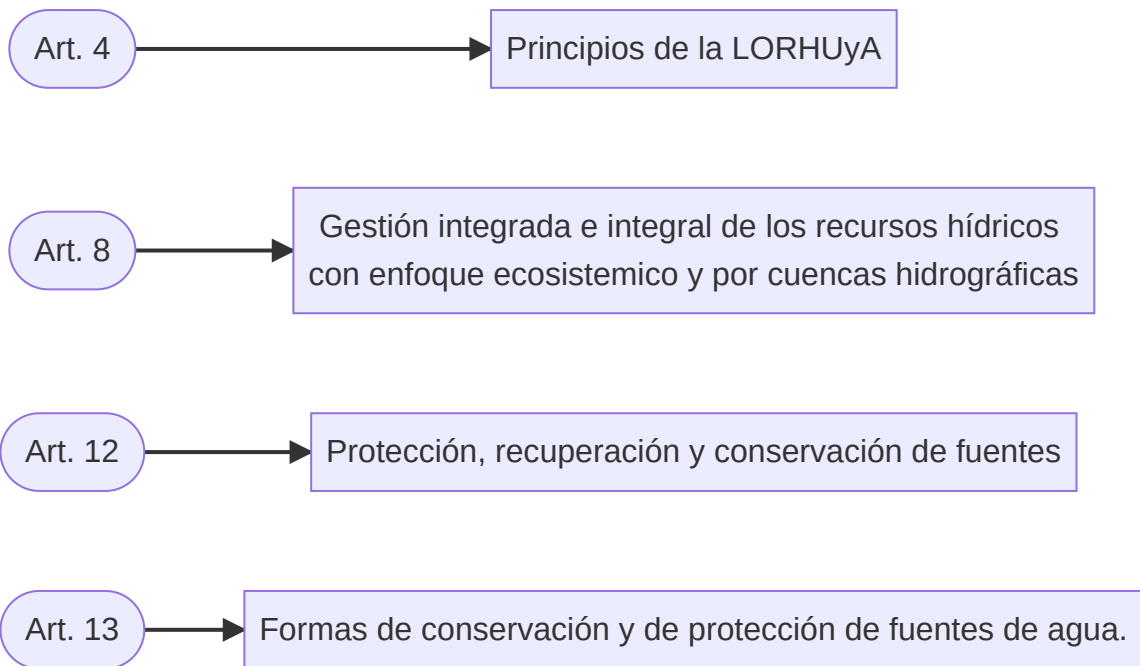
Art. 4

Principios de la LORHUyA

Art. 8

Gestión integrada e integral de los recursos hídricos con enfoque ecosistemico y por cuencas hidrográficas

Art. 12

Protección, recuperación y conservación de fuentes

Art. 13

Formas de conservación y de protección de fuentes de agua.